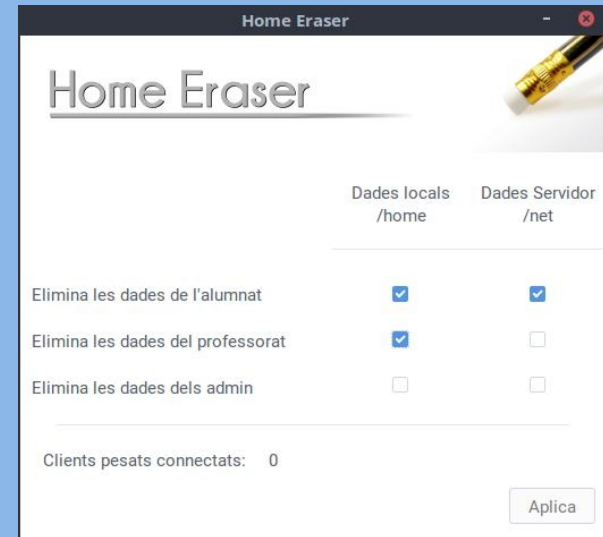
Home Eraser

Home Eraser

| | Dades locals /home | Dades Servidor /net |
|---|---|---|
| Elimina les dades de l'alumnat | ☑ | ☑ |
| Elimina les dades del professorat | ☑ | ☐ |
| Elimina les dades dels admin | ☐ | ☐ |

Clients pesats connectats: 0

Aplica